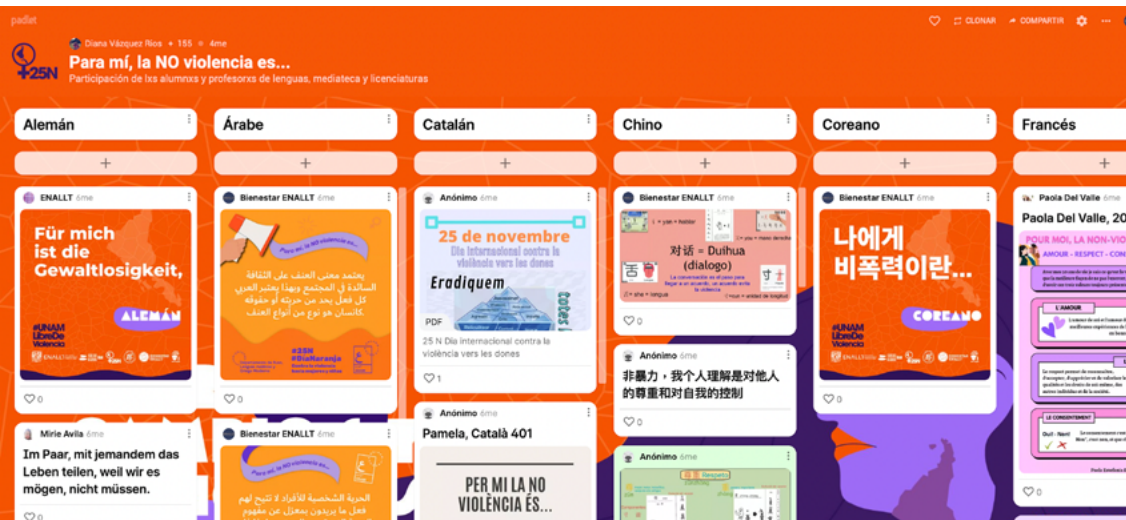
padlet

Diana Vázquez Ríos • 155 • 4me

CLONAR COMPARTIR

25N

Para mí, la NO violencia es...

Participación de lxs alumnxs y profesorxs de lenguas, mediateca y licenciaturas

Alemán

+

ENALLT 6me

Für mich ist die Gewaltlosigkeit,

ALEMÁN

#UNAM LibreDe Violencia

0

Mirie Avila 6me

Im Paar, mit jemandem das Leben teilen, weil wir es mögen, nicht müssen.

0

Árabe

+

Bienestar ENALLT 6me

Para mí, la NO violencia es...

يعتمد معنى العنف على الثقافة السائدة في المجتمع وبهذا يعتبر العربي كل فعل يحد من حريته أو حقوقه كانسان هو نوع من أنواع العنف.

#25N #DíaNaranja

0

Bienestar ENALLT 6me

Para mí, la NO violencia es...

الحرية الشخصية للأفراد لا تتيح لهم فعل ما يريدون بمعزل عن مفهوم

Catalán

+

Anónimo 6me

25 de novembre

Dia Internacional contra la violència vers les dones

Eradiquem

PDF

25 N Dia Internacional contra la violència vers les dones

1

Anónimo 6me

Pamela, Català 401

PER MI LA NO VIOLÈNCIA ÉS...

Chino

+

Bienestar ENALLT 6me

对话 = Duìhua (diálogo)

0

Anónimo 6me

非暴力，我个人理解是对他人的尊重和对自我的控制

0

Anónimo 6me

Coreano

+

Bienestar ENALLT 6me

나에게 비폭력이란...

COREANO

#UNAM LibreDe Violencia

0

Francés

+

Paola Del Valle 6me

Paola Del Valle, 20

POUR MOI, LA NON-VIO

AMOUR - RESPECT - CON

L'AMOUR

LE CONSENTEMENT

Oui! - Non!

0